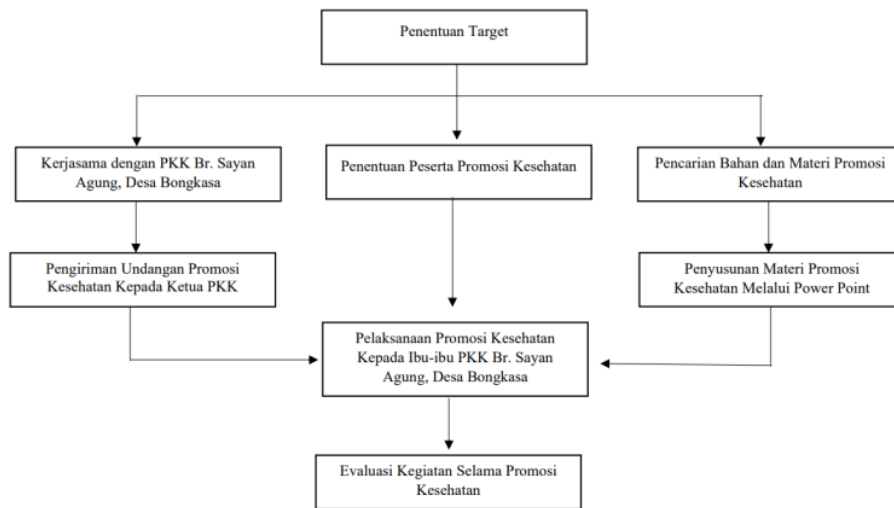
Penentuan Target

Kerjasama dengan PKK Br. Sayan Agung, Desa Bongkasa

Penentuan Peserta Promosi Kesehatan

Pencarian Bahan dan Materi Promosi Kesehatan

Pengiriman Undangan Promosi Kesehatan Kepada Ketua PKK

Penyusunan Materi Promosi Kesehatan Melalui Power Point

Pelaksanaan Promosi Kesehatan Kepada Ibu-ibu PKK Br. Sayan Agung, Desa Bongkasa

Evaluasi Kegiatan Selama Promosi Kesehatan